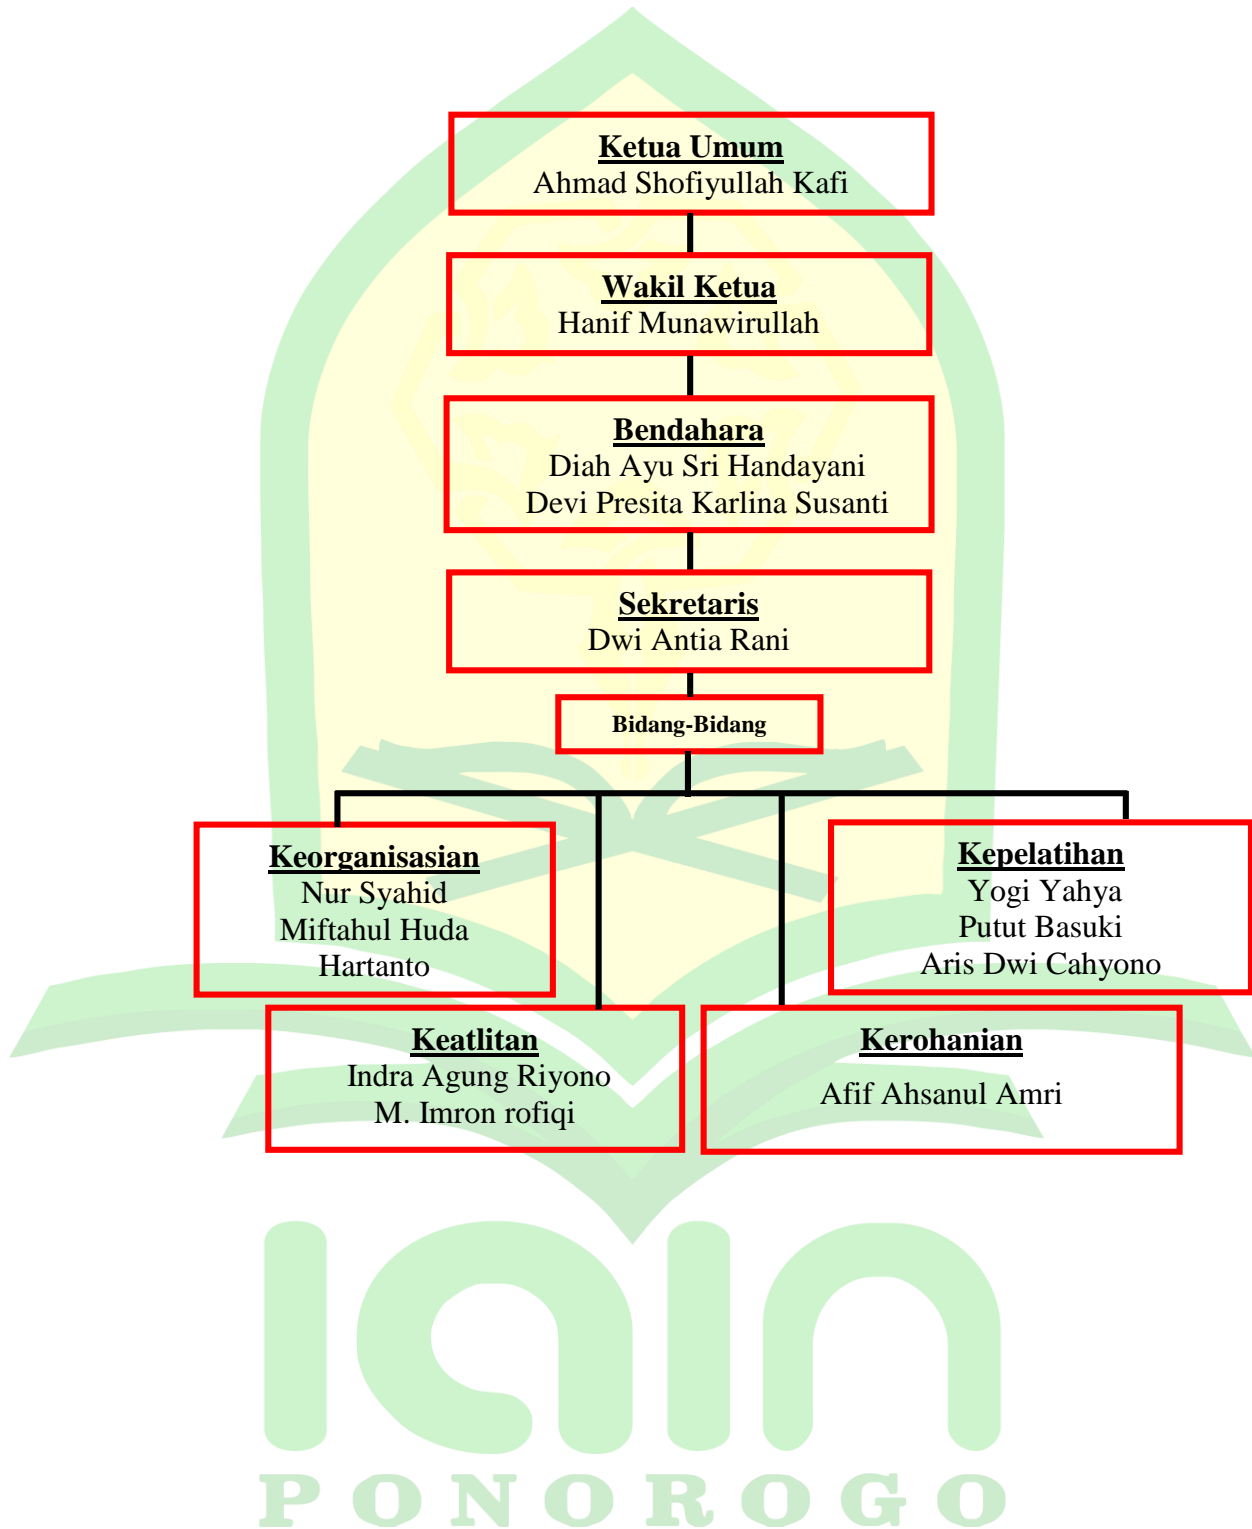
Ketua Umum
Ahmad Shofiyullah Kafi

Wakil Ketua
Hanif Munawirullah

Bendahara
Diah Ayu Sri Handayani
Devi Presita Karlina Susanti

Sekretaris
Dwi Antia Rani

Bidang-Bidang

Keorganisasian
Nur Syahid
Miftahul Huda
Hartanto

Kepelatihan
Yogi Yahya
Putut Basuki
Aris Dwi Cahyono

Keatlitan
Indra Agung Riyono
M. Imron rofiqi

Kerohanian
Afif Ahsanul Amri

IAIN
PONOROGO